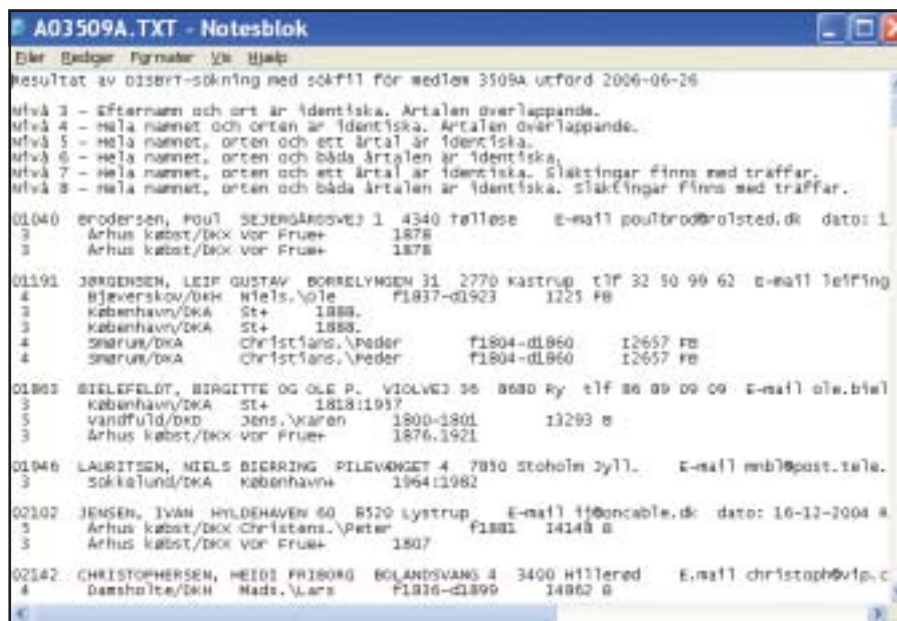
A03509A.TXT - Notesblok

Filer Rediger Formater Vis Hjælp

Resultat av DISBYT-sökning med sökfil för medlem 3509A utförd 2006-06-26

Nivå 3 – Efternamn och ort är identiska. Årtalen överlappande.
Nivå 4 – Hela namnet och orten är identiska. Årtalen överlappande.
Nivå 5 – Hela namnet, orten och ett årtal är identiska.
Nivå 6 – Hela namnet, orten och båda årtalen är identiska.
Nivå 7 – Hela namnet, orten och ett årtal är identiska. Släktingar finns med träffar.
Nivå 8 – Hela namnet, orten och båda årtalen är identiska. Släktingar finns med träffar.

01040 Brodersen, Poul SEJERGÅRDSVEJ 1 4340 Tølløse E-mail poulbrod@rolsted.dk dato: 1
3 Arhus købst/DKX Vor Frue+ 1878
3 Arhus købst/DKX Vor Frue+ 1878

01191 JØRGENSEN, LEIF GUSTAV BORRELYNGEN 31 2770 Kastrup tlf 32 50 99 62 E-mail leifing
4 Bjæverskov/DKH Niels.\Ole f1837-d1923 1225 FB
3 København/DKA St+ 1888.
3 København/DKA St+ 1888.
4 Smørum/DKA Christians.\Peder f1804-d1860 I2657 FB
4 Smørum/DKA Christians.\Peder f1804-d1860 I2657 FB

01863 BIELEFELDT, BIRGITTE OG OLE P. VIOLVEJ 36 8680 Ry tlf 86 89 09 09 E-mail ole.biel
3 København/DKA St+ 1818:1937
5 Vandfuld/DKD Jens.\Karen 1800-1801 I3293 B
3 Arhus købst/DKX Vor Frue+ 1876.1921

01946 LAURITSEN, NIELS BIERRING PILEVÆNGET 4 7850 Stoholm Jyll. E-mail mnbl@post.tele.
3 Sokkelund/DKA København+ 1964:1982

02102 JENSEN, IVAN HYLDEHAVEN 60 8520 Lystrup E-mail ij@oncable.dk dato: 16-12-2004 A
5 Arhus købst/DKX Christens.\Peter f1881 I4148 B
3 Arhus købst/DKX Vor Frue+ 1807

02142 CHRISTOPHERSEN, HEIDI FRIBORG BOLANDSVANG 4 3400 Hillerød E.mail christoph@vip.c
4 Damsholte/DKH Mads.\Lars f1836-d1899 I4862 B